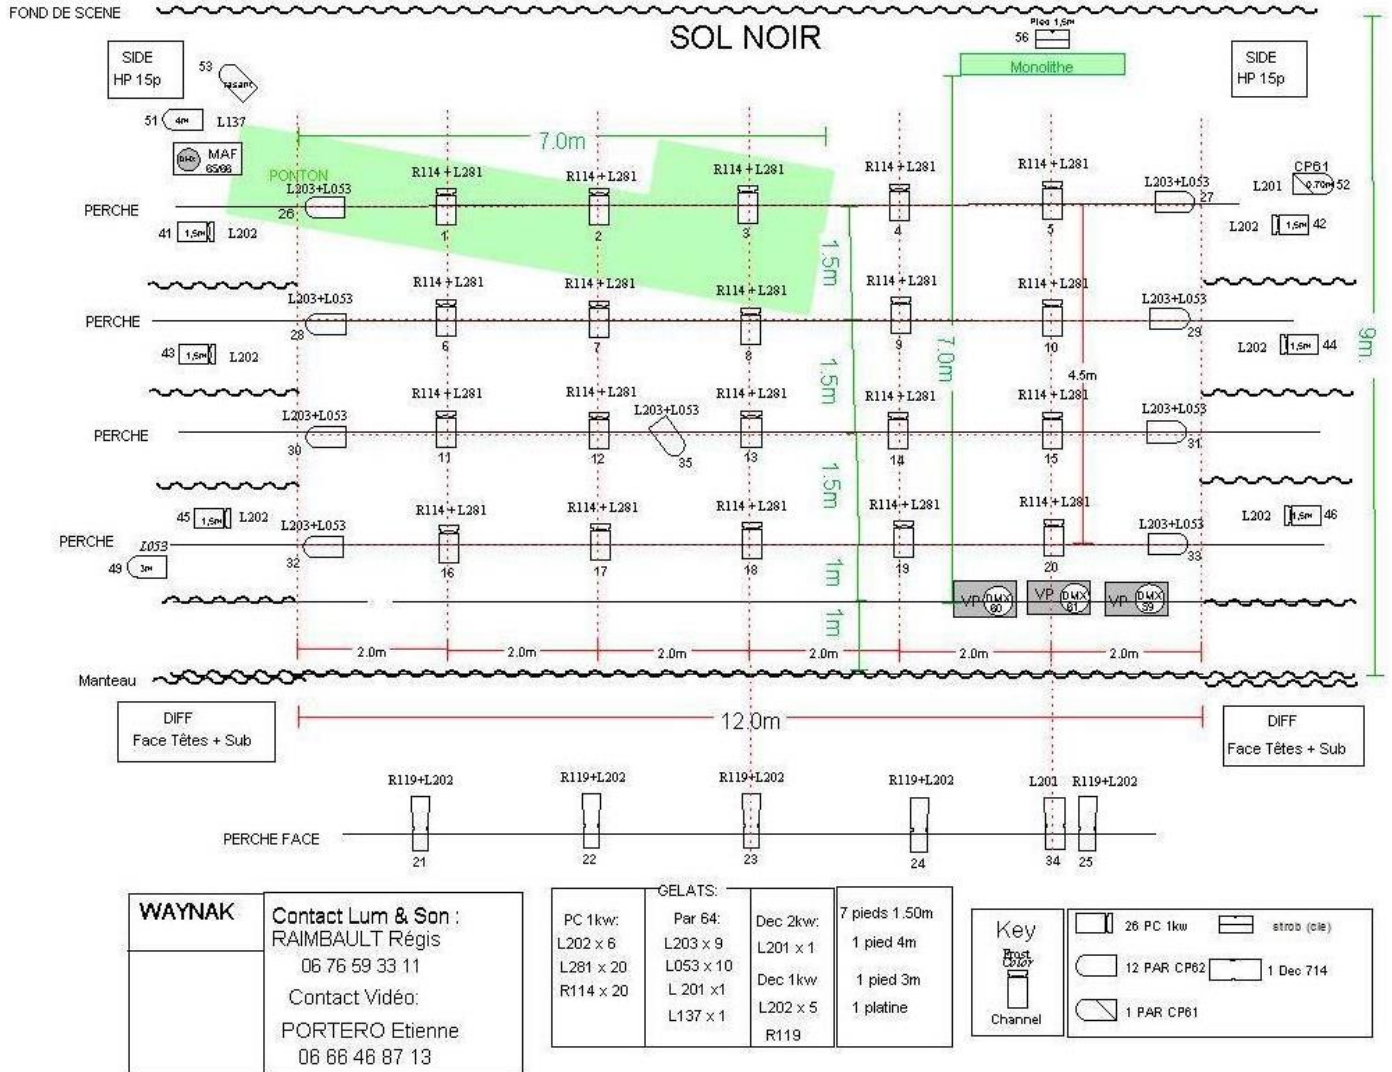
FOND DE SCENE

SOL NOIR

Pied 1,5m
56

Monolithe

SIDE
HP 15p

SIDE
HP 15p

53 rasant

51 4m L137

7.0m

MAF
DMX 65/66

PONTON

L203+L053
26

R114+L281
1

R114+L281
2

R114+L281
3

R114+L281
4

R114+L281
5

L203+L053
27

CP61
L201 0.70m 52

L202 1,5m 42

PERCHE

41 1,5m L202

1.5m

L203+L053
28

R114+L281
6

R114+L281
7

R114+L281
8

R114+L281
9

R114+L281
10

L203+L053
29

PERCHE

43 1,5m L202

L202 1,5m 44

7.0m

9m.

1.5m

4.5m

L203+L053
30

R114+L281
11

R114+L281
12

L203+L053
35

R114+L281
13

R114+L281
14

R114+L281
15

L203+L053
31

PERCHE

1.5m

45 1,5m L202

L203+L053
32

R114+L281
16

R114+L281
17

R114+L281
18

R114+L281
19

R114+L281
20

L203+L053
33

L202 1,5m 46

PERCHE
L053
49 3m

1m

VP DMX 60

VP DMX 61

VP DMX 59

1m

2.0m 2.0m 2.0m 2.0m 2.0m 2.0m

Manteau

DIFF
Face Têtes + Sub

12.0m

DIFF
Face Têtes + Sub

R119+L202
21

R119+L202
22

R119+L202
23

R119+L202
24

L201
34

R119+L202
25

PERCHE FACE

WAYNAK

Contact Lum & Son :
RAIMBAULT Régis
06 76 59 33 11
Contact Vidéo:
PORTERO Etienne
06 66 46 87 13

GELATS:

PC 1kw:
L202 x 6
L281 x 20
R114 x 20

Par 64:
L203 x 9
L053 x 10
L 201 x1
L137 x 1

Dec 2kw:
L201 x 1
Dec 1kw
L202 x 5
R119

7 pieds 1.50m
1 pied 4m
1 pied 3m
1 platine

Key
Frost
Color
Channel

26 PC 1kw
strob (cle)
12 PAR CP62
1 Dec 714
1 PAR CP61